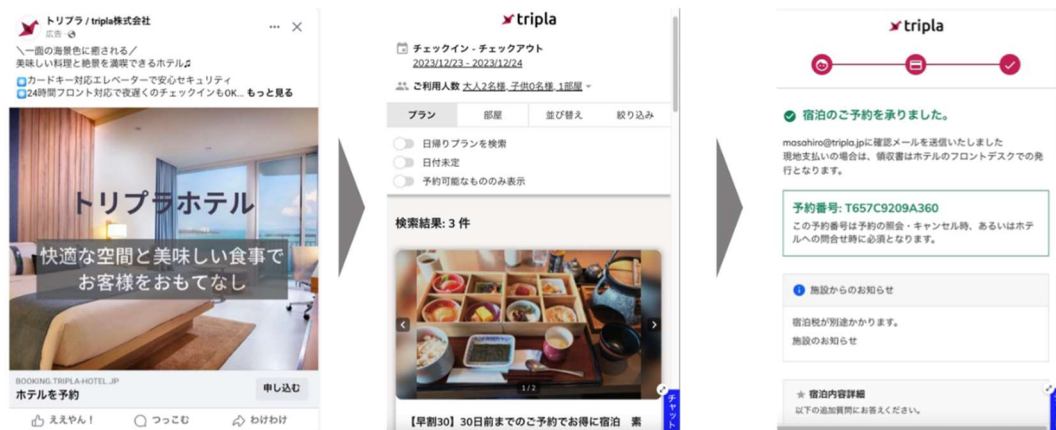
トリプラ / tripla株式会社
広告 ·

＼一面の海景色に癒される／
美味しい料理と絶景を満喫できるホテル♬
カードキー対応エレベーターで安心セキュリティ
24時間フロント対応で夜遅くのチェックインもOK... もっと見る

トリプラホテル
快適な空間と美味しい食事で
お客様をおもてなし

BOOKING.TRIPLA-HOTEL.JP
ホテルを予約
申し込む

ええやん！ つっこむ わけわけ

tripla
チェックイン - チェックアウト
2023/12/23 - 2023/12/24
ご利用人数 大人2名様, 子供0名様, 1部屋

| プラン | 部屋 | 並び替え | 絞り込み |
|---|---|---|---|

日帰りプランを検索
日付未定
予約可能なもののみ表示

検索結果: 3 件

1 / 2

【早割30】30日前までのご予約でお得に宿泊 素

チャット

tripla
宿泊のご予約を承りました。
masahiro@tripla.jpに確認メールを送信いたしました
現地支払いの場合は、領収書はホテルのフロントデスクでの発行となります。

予約番号: T657C9209A360
この予約番号は予約の照会・キャンセル時、あるいはホテルへの問合せ時に必須となります。

施設からのお知らせ
宿泊税が別途かかります。
施設のお知らせ

宿泊内容詳細
以下の追加質問にお答えください。